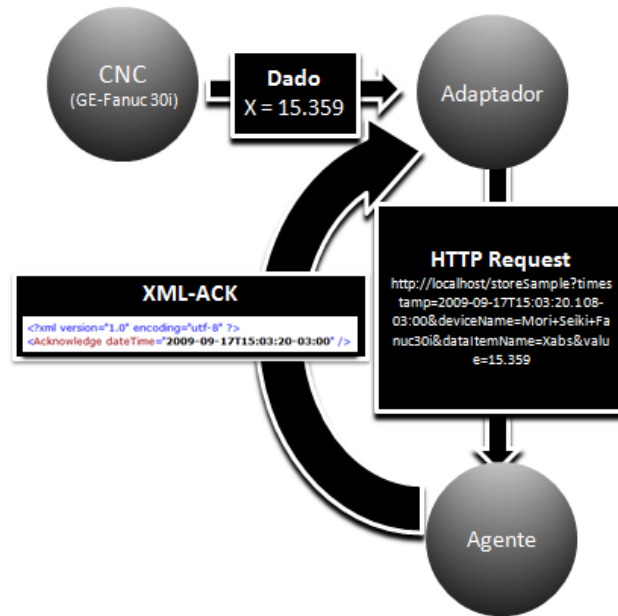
CNC
(GE-Fanuc 30i)

Dado
X = 15.359

Adaptador

HTTP Request
http://localhost/storeSample?timestamp=2009-09-17T15:03:20.108-03:00&deviceName=Mori+Seiki+Fanuc30i&dataItemName=Xabs&value=15.359

XML-ACK
<?xml version="1.0" encoding="utf-8" ?>
<Acknowledge dateTime="2009-09-17T15:03:20-03:00" />

Agente